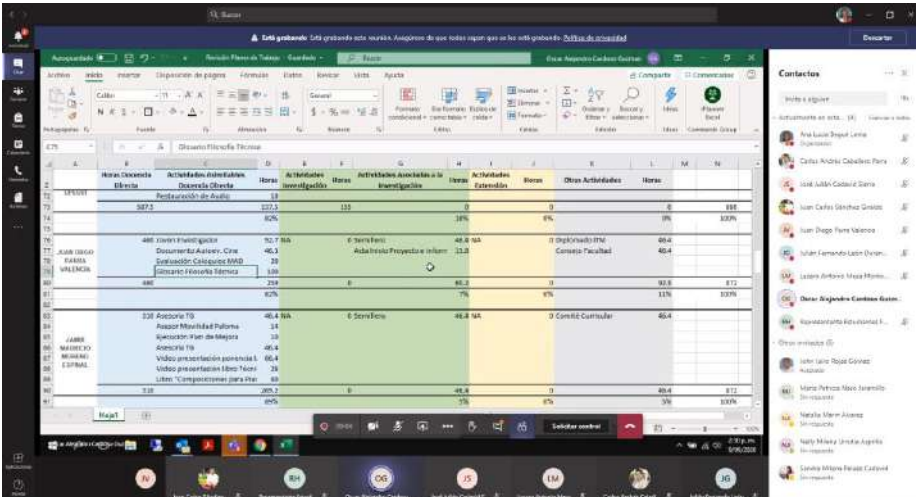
Buscar

Está grabando: Está grabando esta reunión. Asegúrese de que todas sepan que se les está grabando. Política de privacidad

Descartar

Autoguardado Revisión Planes de Trabajo - Guardado Buscar

Archivo Inicio Insertar Disposición de página Fórmulas Datos Revisar Vista Ayuda

Compartir Comentarios

Calibri 11 General Formato condicional Dar formato como tabla Estilos de celda Insertar Eliminar Formato Ordenar y filtrar Buscar y seleccionar Ideas Planner Excel

Portapapeles Fuente Alineación Número Estilos Celdas Edición Ideas Comments Group

E75 Glosario Filosofía Técnica

| | Horas Docencia Directa | Actividades Asociadas Docencia Directa | Horas | Actividades Investigación | Horas | Actividades Asociadas a la Investigación | Horas | Actividades Extensión | Horas | Otras Actividades | Horas | | |
|---|---|---|---|---|---|---|---|---|---|---|---|---|---|
| | | Restauración de Audio | 18 | | | | | | | | | | |
| | 387,5 | | 127,5 | | 133 | | | | 0 | | 0 | | 880 |
| | | | 82% | | | | 18% | | 0% | | 0% | | 100% |
| JUAN DIEGO PARRA VALENCIA | 486 | Cursos Investigación | 92,7 | NA | | 0 Semillero | 46,4 | NA | | 0 Orientación IPM | 46,4 | | |
| | | Documental Autoev. Cine | 46,1 | | | Actualización Proyecto e Inform | 23,8 | | | Consejo Facultad | 46,4 | | |
| | | Evaluación Coloquios MAD | 30 | | | | | | | | | | |
| | | Glosario Filosofía Técnica | 100 | | | | | | | | | | |
| | 486 | | 259 | | 0 | | 60,2 | | 0 | | 92,8 | | 872 |
| | | | 62% | | | | 7% | | 0% | | 11% | | 100% |
| JAIME MAURICIO MORENO ESPINAL | 318 | Asesoría TG | 46,4 | NA | | 0 Semillero | 46,4 | NA | | 0 Comité Curricular | 46,4 | | |
| | | Asesor Movilidad Paloma | 14 | | | | | | | | | | |
| | | Ejecución Plan de Mejora | 10 | | | | | | | | | | |
| | | Asesoría TG | 46,4 | | | | | | | | | | |
| | | Video presentación ponencia | 46,4 | | | | | | | | | | |
| | | Video presentación libro Técni | 28 | | | | | | | | | | |
| | | Libro "Composiciones para Pia | 60 | | | | | | | | | | |
| | 318 | | 265,2 | | 0 | | 46,4 | | 0 | | 46,4 | | 872 |
| | | | 69% | | | | 5% | | 0% | | 5% | | 100% |

Hoja1

Solicitar control

Contactos

Invitar a alguien

Actualmente en esta... (8)

Ana Lucía Duque Lema
Organizador

Carlos Andrés Caballero Parra

José Julián Cadavid Sierra

Juan Carlos Sánchez Giraldo

Juan Diego Parra Valencia

Julián Fernando Lasso Duran...

Lizbeth Anthony Mesa Montoy...

Oscar Alejandro Cardona Gustav...

Representante Estudiantil F...

Otros invitados (5)

John Jairo Rojas Gómez
Aceptado

María Patricia Nuez Jaramillo
Sin respuesta

Natalia Marín Álvarez
Sin respuesta

Nelly Milena Urrutia Agudelo
Sin respuesta

Sandra Milena Pelaez Cardona
Sin respuesta

2:31 p. m.
6/05/2020